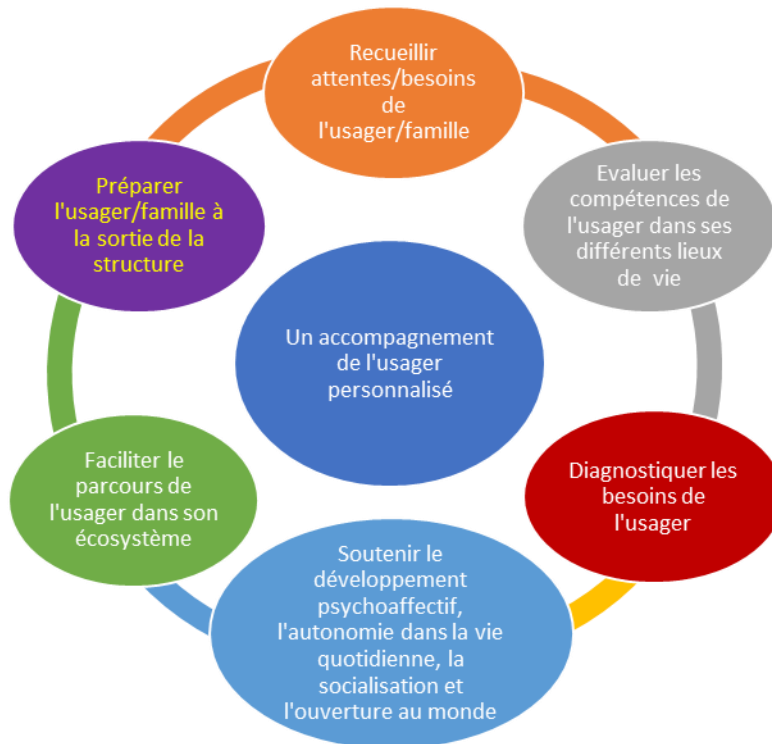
Recueillir attentes/besoins de l'usager/famille

Evaluer les compétences de l'usager dans ses différents lieux de vie

Diagnostiquer les besoins de l'usager

Soutenir le développement psychoaffectif, l'autonomie dans la vie quotidienne, la socialisation et l'ouverture au monde

Faciliter le parcours de l'usager dans son écosystème

Préparer l'usager/famille à la sortie de la structure

Un accompagnement de l'usager personnalisé